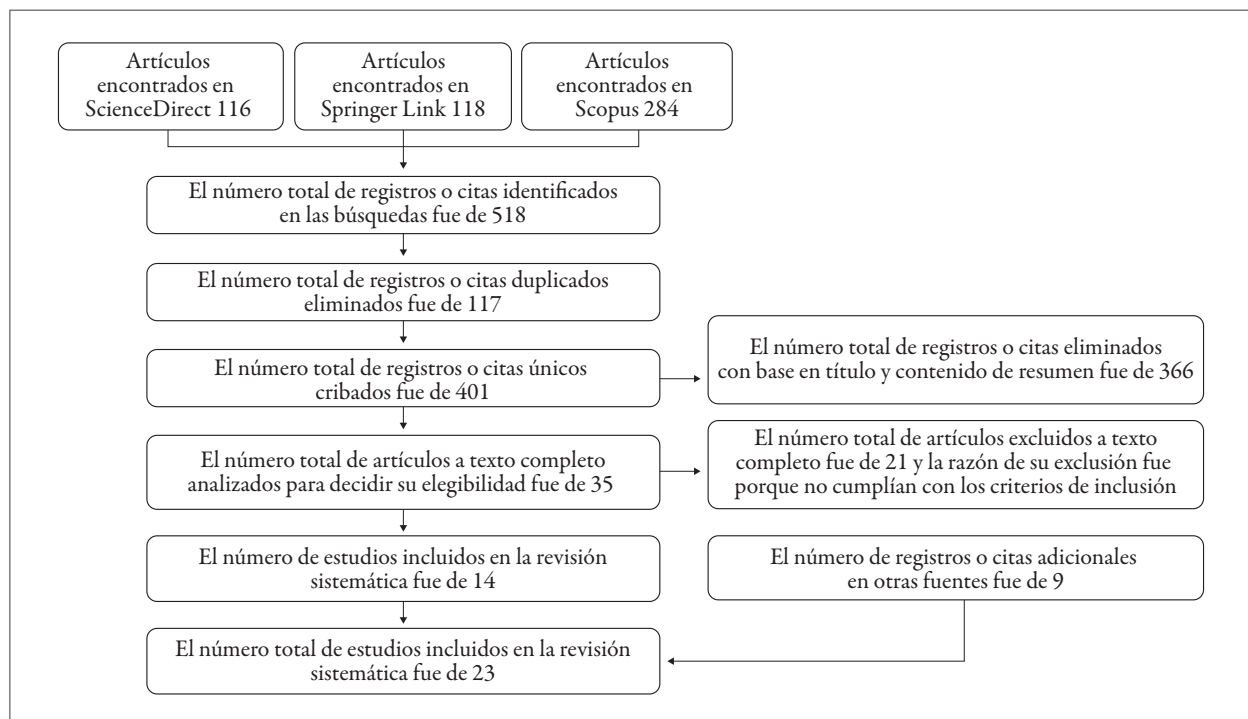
Artículos encontrados en ScienceDirect 116

Artículos encontrados en Springer Link 118

Artículos encontrados en Scopus 284

El número total de registros o citas identificados en las búsquedas fue de 518

El número total de registros o citas duplicados eliminados fue de 117

El número total de registros o citas únicos cribados fue de 401

El número total de registros o citas eliminados con base en título y contenido de resumen fue de 366

El número total de artículos a texto completo analizados para decidir su elegibilidad fue de 35

El número total de artículos excluidos a texto completo fue de 21 y la razón de su exclusión fue porque no cumplían con los criterios de inclusión

El número de estudios incluidos en la revisión sistemática fue de 14

El número de registros o citas adicionales en otras fuentes fue de 9

El número total de estudios incluidos en la revisión sistemática fue de 23